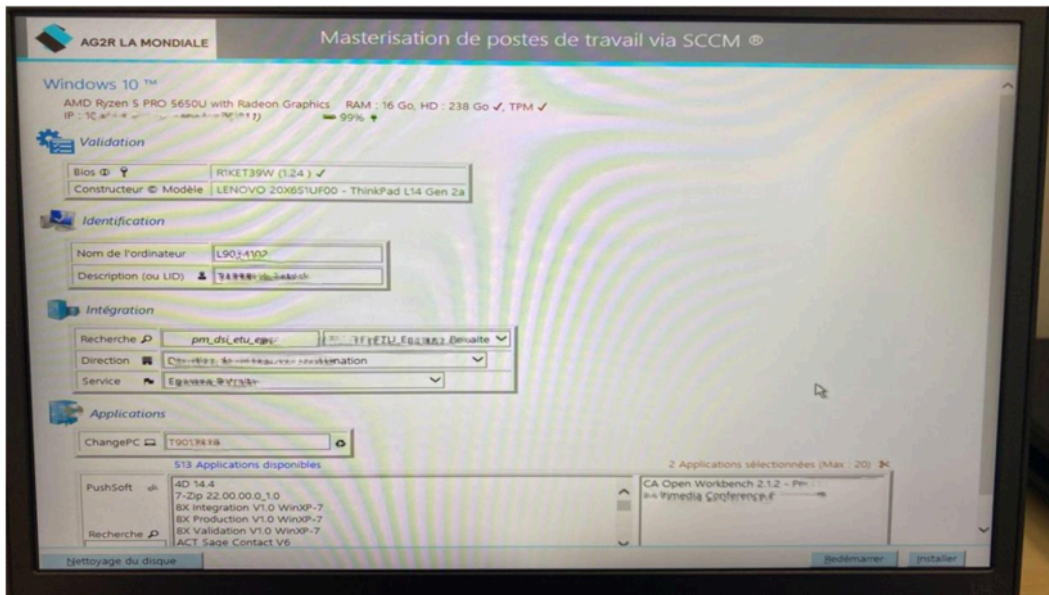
AG2R LA MONDIALE

Masterisation de postes de travail via SCCM ®

Windows 10 ™

AMD Ryzen 5 PRO 5650U with Radeon Graphics RAM : 16 Go, HD : 238 Go ✓, TPM ✓

IP : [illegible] 99%

Validation

| Bios | R1KET39W (1.24) ✓ |
|---|---|
| Constructeur © Modèle | LENOVO 20X651UF00 - ThinkPad L14 Gen 2a |

Identification

| Nom de l'ordinateur | L90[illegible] |
|---|---|
| Description (ou LID) | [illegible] |

Intégration

| Recherche | pm_dsi_etu_e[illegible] | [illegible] |
|---|---|---|
| Direction | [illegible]ination | |
| Service | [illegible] | |

Applications

ChangePC T901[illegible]

513 Applications disponibles

2 Applications sélectionnées (Max : 20)

PushSoft

Recherche

4D 14.4
7-Zip 22.00.00.0_1.0
8X Integration V1.0 WinXP-7
8X Production V1.0 WinXP-7
8X Validation V1.0 WinXP-7
ACT Sage Contact V6

CA Open Workbench 2.1.2 - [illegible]
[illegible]media Conference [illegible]

Nettoyage du disque

Redémarrer

Installer